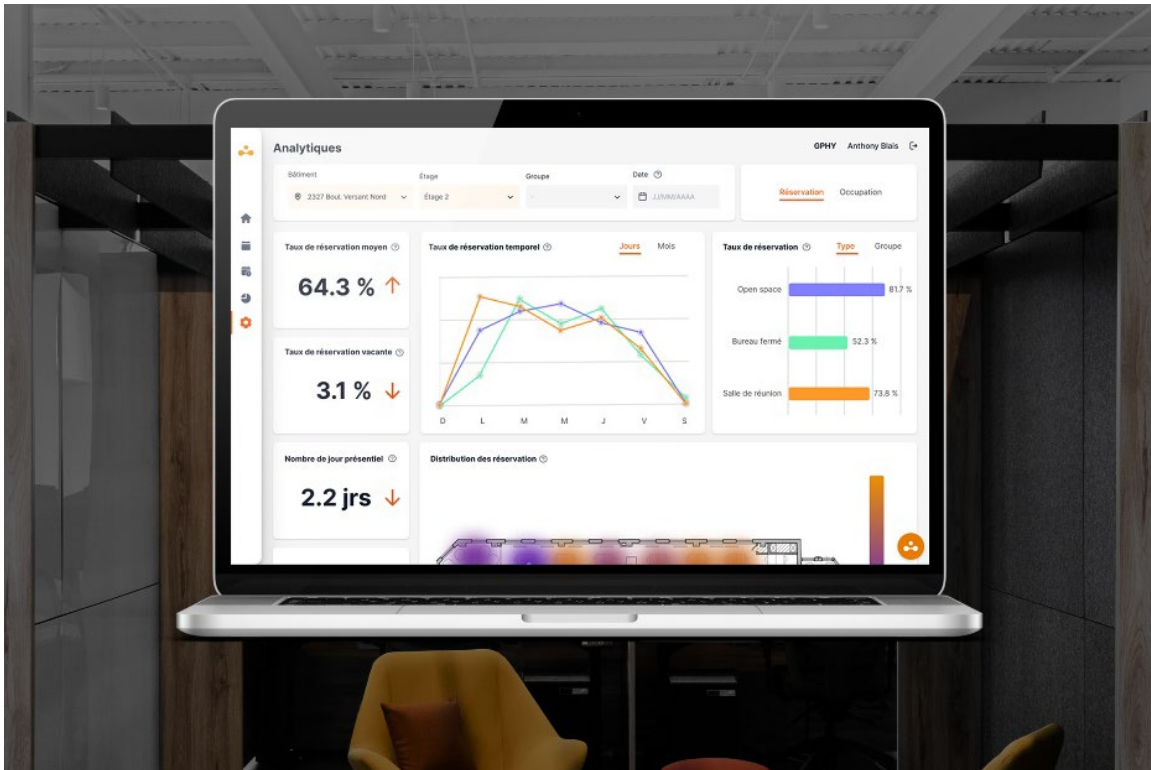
Analytiques

GPHY Anthony Blais

Bâtiment
2327 Boul. Versant Nord

Étage
Étage 2

Groupe

Date
JJ/MM/AAAA

Réservation Occupation

Taux de réservation moyen
64.3 %

Taux de réservation temporel
Jours Mois

D L M M J V S

Taux de réservation
Type Groupe

Open space 81.7 %
Bureau fermé 52.3 %
Salle de réunion 73.8 %

Taux de réservation vacante
3.1 %

Nombre de jour présentiel
2.2 jrs

Distribution des réservation